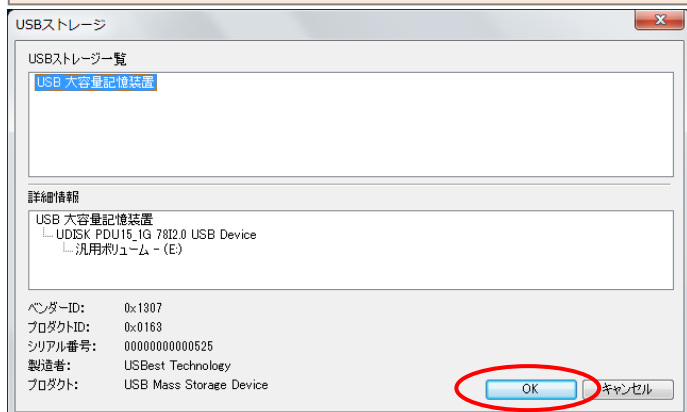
USBストレージ

USBストレージ一覧

USB 大容量記憶装置

詳細情報

USB 大容量記憶装置
UDISK PDU15_1G 78I2.0 USB Device
汎用ボリューム - (E:)

ベンダーID: 0x1307
プロダクトID: 0x0163
シリアル番号: 00000000000525
製造者: USBest Technology
プロダクト: USB Mass Storage Device

OK
キャンセル